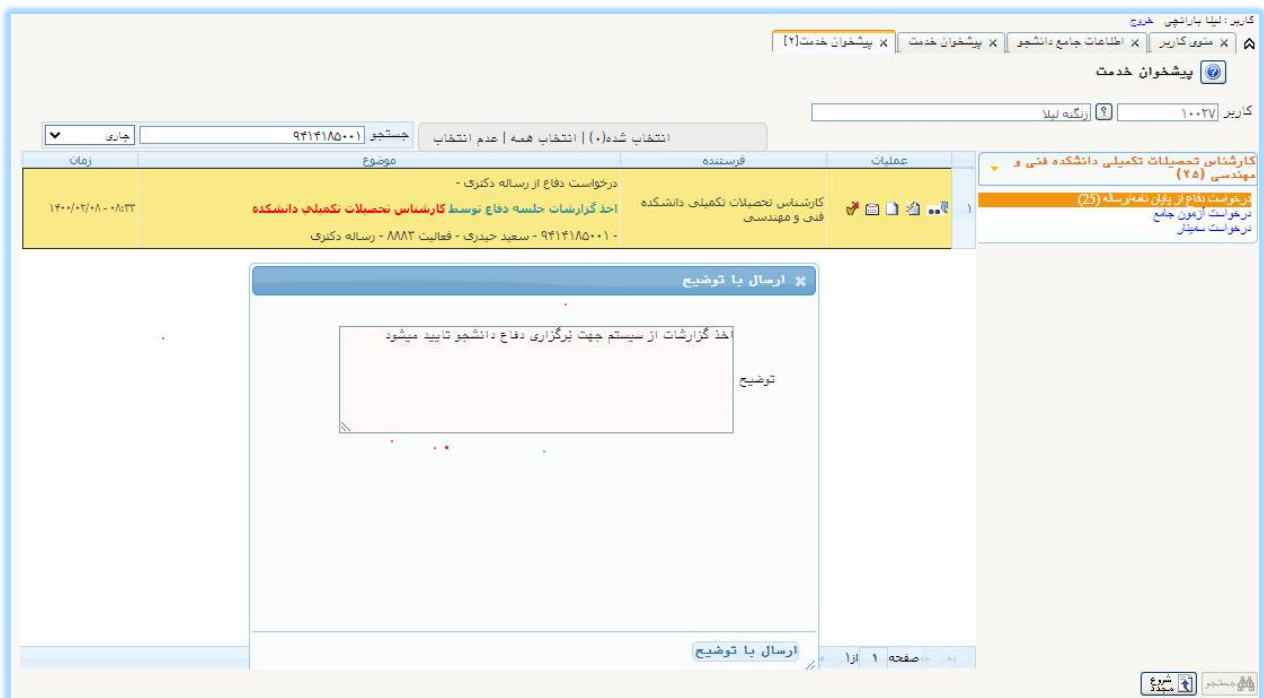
کاربر : لیلا باراتچی خروج

منوی کاربر | اطلاعات جامع دانشجو | پیشخوان خدمت | پیشخوان خدمت[۲]

پیشخوان خدمت

کاربر ۱۰۰۲۷ زرگنه لیلا

انتخاب شده(۰) | انتخاب همه | عدم انتخاب

جستجو ۹۴۱۴۱۸۵۰۰۱

جاری

کارشناس تحصیلات تکمیلی دانشکده فنی و مهندسی (۲۵)

درخواست دفاع از پایان نامه/رساله (25)
درخواست آزمون جامع
درخواست سمینار

| | عملیات | فرستنده | موضوع | زمان |
|---|---|---|---|---|
| ۱ | | کارشناس تحصیلات تکمیلی دانشکده فنی و مهندسی | درخواست دفاع از رساله دکتری - اخذ گزارشات جلسه دفاع توسط کارشناس تحصیلات تکمیلی دانشکده - ۹۴۱۴۱۸۵۰۰۱ - سعید حیدری - فعالیت ۸۸۸۳ - رساله دکتری | ۱۴۰۰/۰۲/۰۸ - ۰۸:۳۳ |

ارسال با توضیح

توضیح

اخذ گزارشات از سیستم جهت برگزاری دفاع دانشجو تایید میشود

ارسال با توضیح

صفحه ۱ از۱

جستجو شروع مجدد